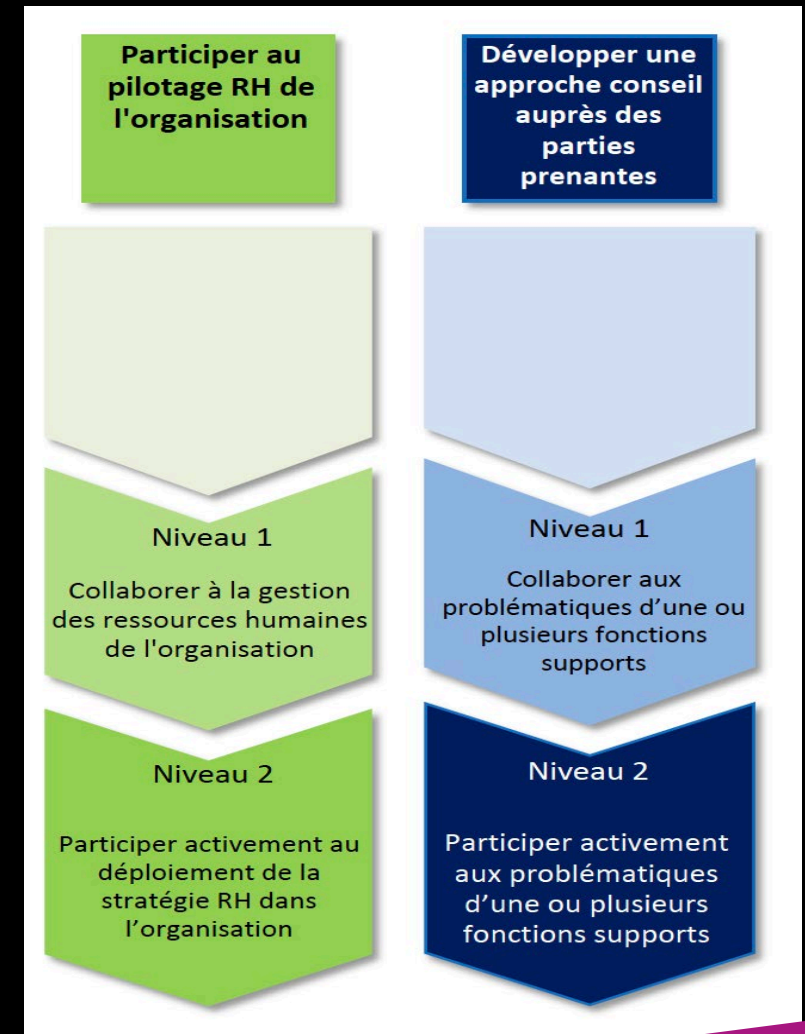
Participer au pilotage RH de l'organisation

Niveau 1

Collaborer à la gestion des ressources humaines de l'organisation

Niveau 2

Participer activement au déploiement de la stratégie RH dans l'organisation

Développer une approche conseil auprès des parties prenantes

Niveau 1

Collaborer aux problématiques d'une ou plusieurs fonctions supports

Niveau 2

Participer activement aux problématiques d'une ou plusieurs fonctions supports